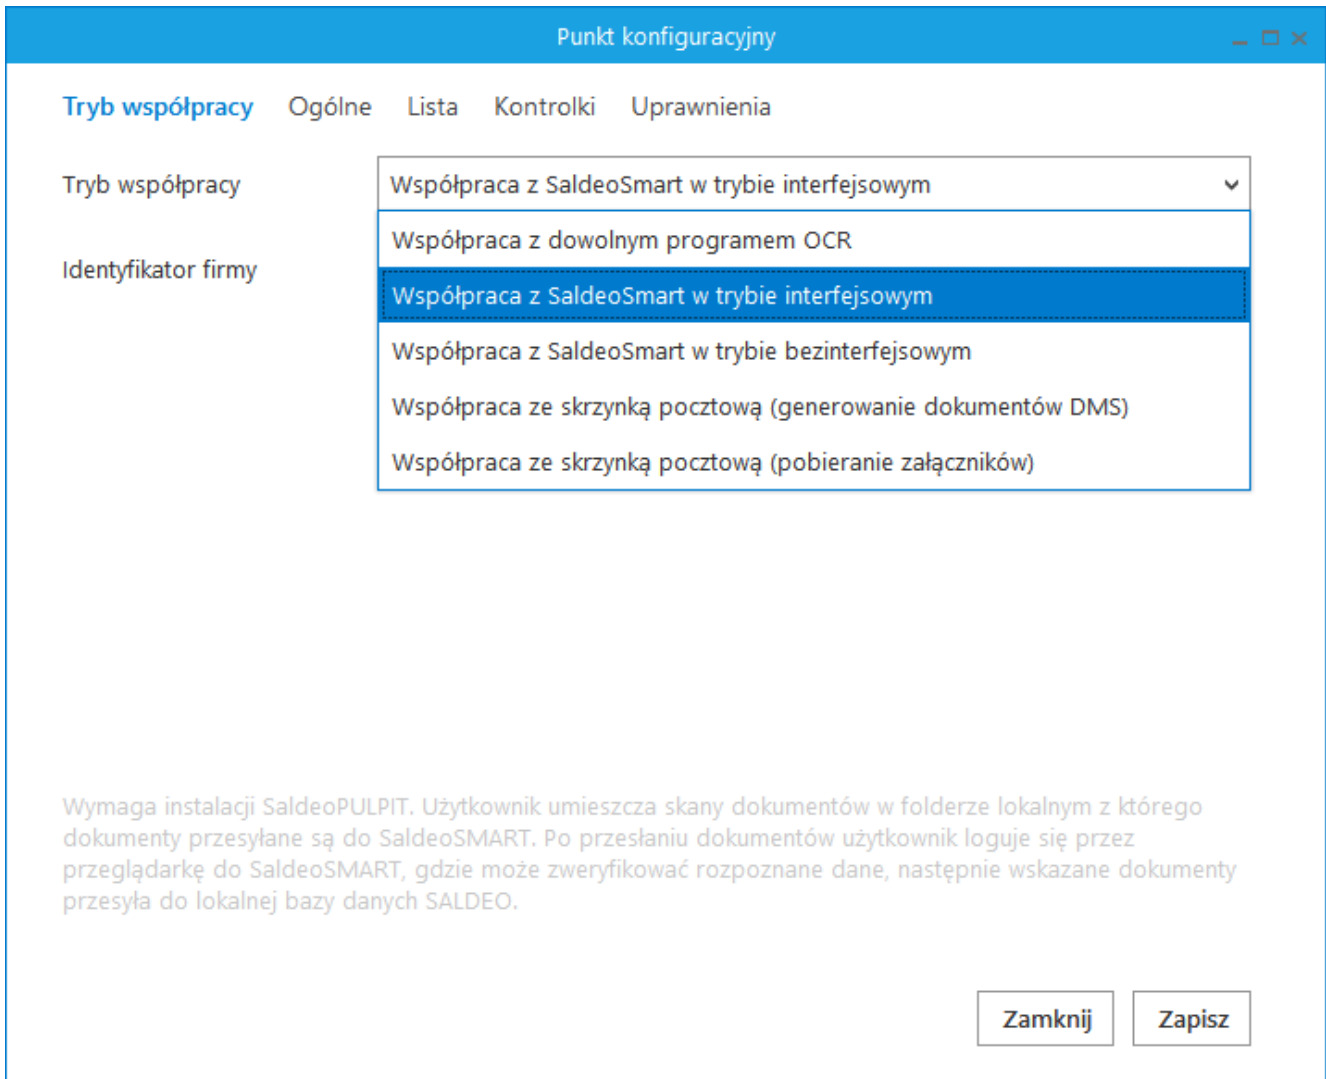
Punkt konfiguracyjny

Tryb współpracy Ogólne Lista Kontrolki Uprawnienia

Tryb współpracy
Współpraca z SaldeoSmart w trybie interfejsowym

Identyfikator firmy

Współpraca z dowolnym programem OCR
Współpraca z SaldeoSmart w trybie interfejsowym
Współpraca z SaldeoSmart w trybie bezinterfejsowym
Współpraca ze skrzynką pocztową (generowanie dokumentów DMS)
Współpraca ze skrzynką pocztową (pobieranie załączników)

Wymaga instalacji SaldeoPULPIT. Użytkownik umieszcza skany dokumentów w folderze lokalnym z którego dokumenty przesyłane są do SaldeoSMART. Po przesłaniu dokumentów użytkownik loguje się przez przeglądarkę do SaldeoSMART, gdzie może zweryfikować rozpoznane dane, następnie wskazane dokumenty przesyła do lokalnej bazy danych SALDEO.

Zamknij
Zapisz